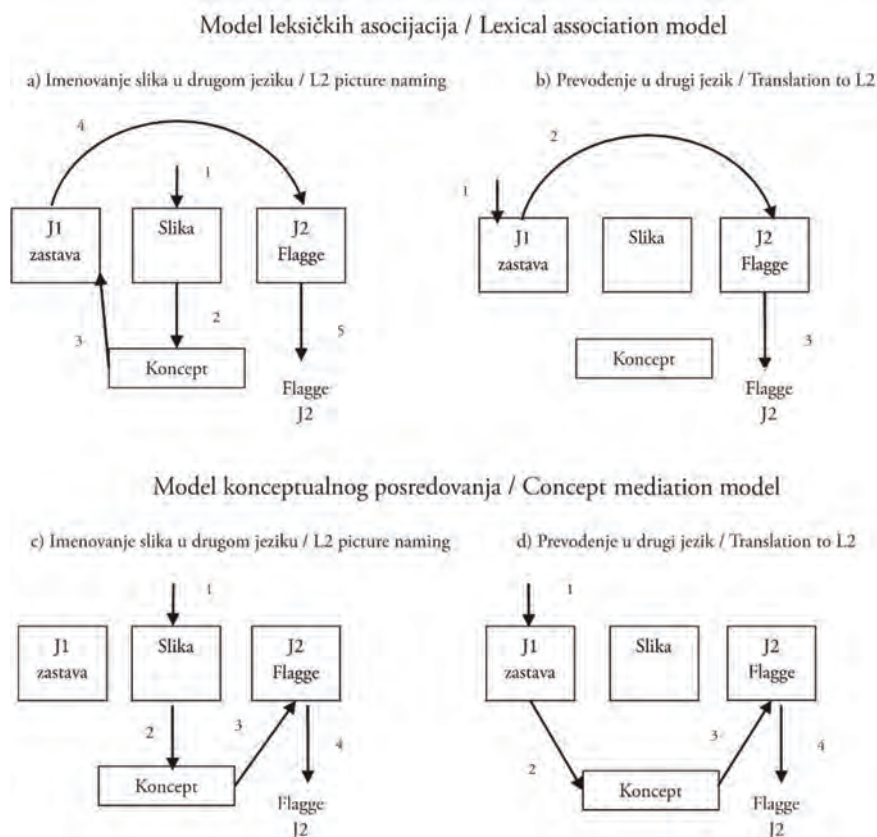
Model leksičkih asocijacija / Lexical association model

a) Imenovanje slika u drugom jeziku / L2 picture naming

4

1

J1
zastava

Slika

J2
Flagge

2

3

5

Koncept

Flagge
J2

b) Prevođenje u drugi jezik / Translation to L2

2

1

J1
zastava

Slika

J2
Flagge

Koncept

3

Flagge
J2

Model konceptualnog posredovanja / Concept mediation model

c) Imenovanje slika u drugom jeziku / L2 picture naming

1

J1
zastava

Slika

J2
Flagge

2

3

4

Koncept

Flagge
J2

d) Prevođenje u drugi jezik / Translation to L2

1

J1
zastava

Slika

J2
Flagge

2

3

4

Koncept

Flagge
J2